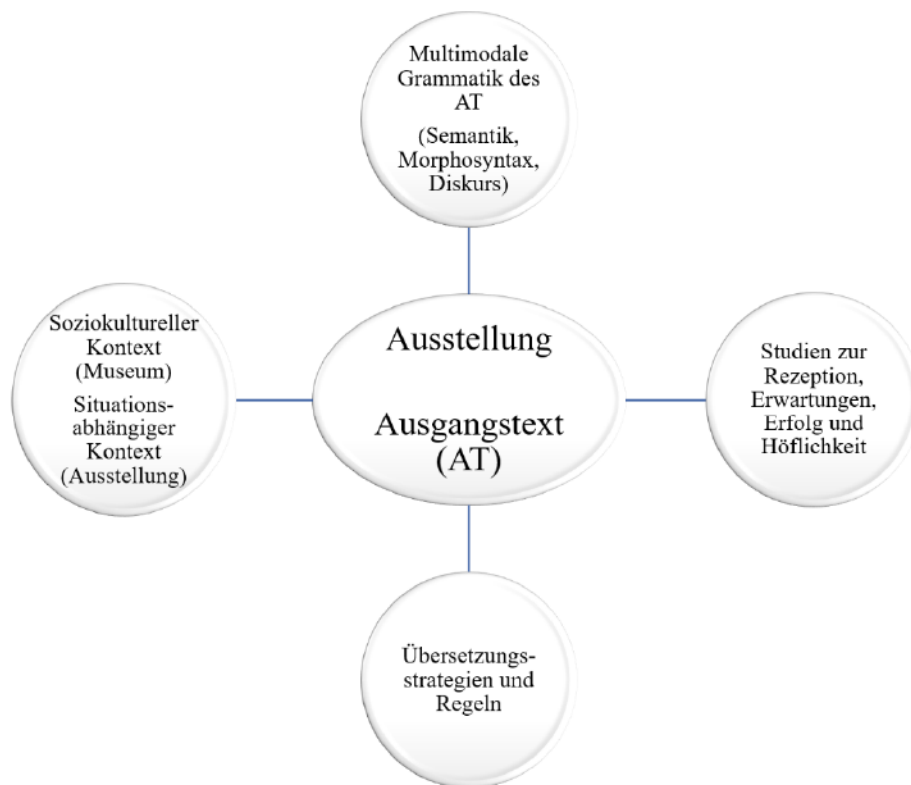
Multimodale Grammatik des AT

(Semantik, Morphosyntax, Diskurs)

Soziokultureller Kontext (Museum)

Situationsabhängiger Kontext (Ausstellung)

Ausstellung

Ausgangstext (AT)

Studien zur Rezeption, Erwartungen, Erfolg und Höflichkeit

Übersetzungsstrategien und Regeln